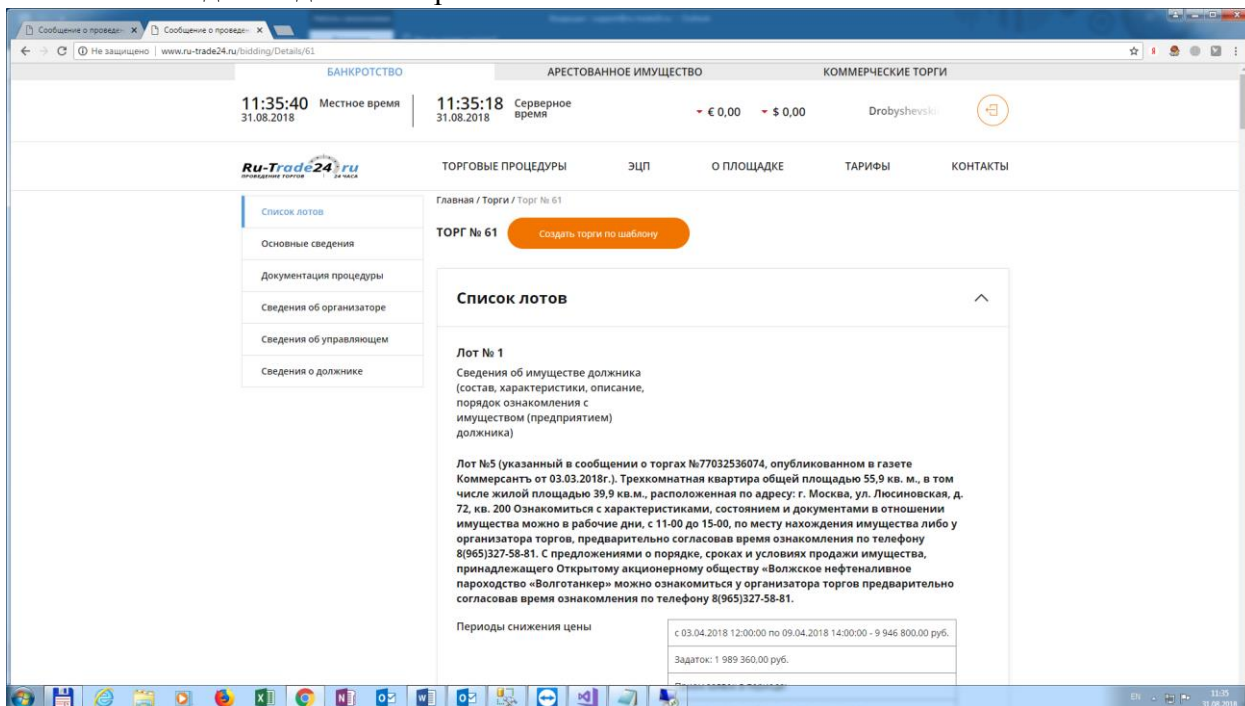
Сообщение о проведен ×  Сообщение о проведен ×

← → C  Не защищено | www.ru-trade24.ru/bidding/Details/61

БАНКРОТСТВО  АРЕСТОВАННОЕ ИМУЩЕСТВО  КОММЕРЧЕСКИЕ ТОРГИ

11:35:40 Местное время 31.08.2018
11:35:18 Серверное время 31.08.2018

€ 0,00  $ 0,00  Drobyshevski

Ru-Trade24.ru проведение торгов 24 часа

ТОРГОВЫЕ ПРОЦЕДУРЫ  ЭЦП  О ПЛОЩАДКЕ  ТАРИФЫ  КОНТАКТЫ

Список лотов
Основные сведения
Документация процедуры
Сведения об организаторе
Сведения об управляющем
Сведения о должнике

Главная / Торги / Торг № 61

ТОРГ № 61  Создать торги по шаблону

Список лотов

Лот № 1

Сведения об имуществе должника (состав, характеристики, описание, порядок ознакомления с имуществом (предприятием) должника)

Лот №5 (указанный в сообщении о торгах №77032536074, опубликованном в газете Коммерсантъ от 03.03.2018г.). Трехкомнатная квартира общей площадью 55,9 кв. м., в том числе жилой площадью 39,9 кв.м., расположенная по адресу: г. Москва, ул. Люсиновская, д. 72, кв. 200 Ознакомиться с характеристиками, состоянием и документами в отношении имущества можно в рабочие дни, с 11-00 до 15-00, по месту нахождения имущества либо у организатора торгов, предварительно согласовав время ознакомления по телефону 8(965)327-58-81. С предложениями о порядке, сроках и условиях продажи имущества, принадлежащего Открытому акционерному обществу «Волжское нефтеналивное пароходство «Волготанкер» можно ознакомиться у организатора торгов предварительно согласовав время ознакомления по телефону 8(965)327-58-81.

Периоды снижения цены

с 03.04.2018 12:00:00 по 09.04.2018 14:00:00 - 9 946 800.00 руб.
Задаток: 1 989 360,00 руб.
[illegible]

EN 11:35 31.08.2018